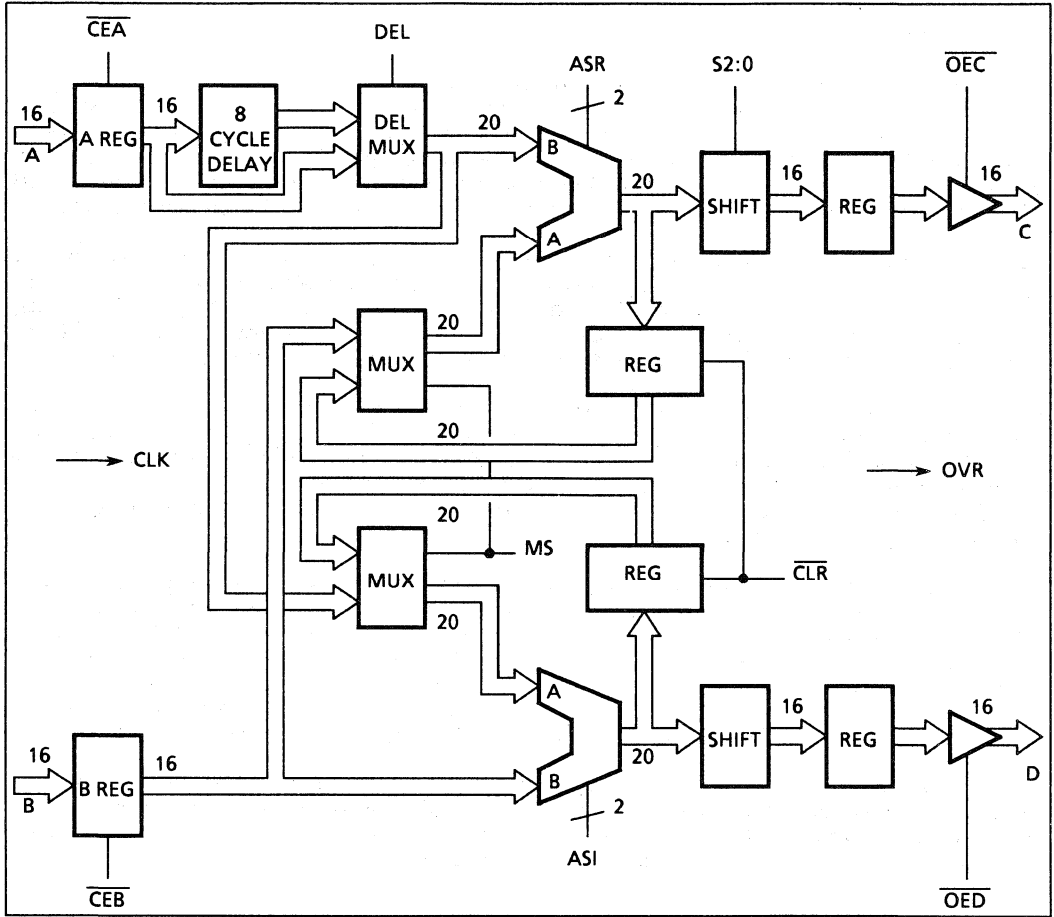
$\overline{CEA}$

DEL

ASR

S2:0

$\overline{OEC}$

16

A

A REG

16

8 CYCLE DELAY

DEL MUX

20

B

A

2

20

SHIFT

16

REG

16

C

MUX

20

REG

20

CLK

OVR

20

MUX

MS

REG

$\overline{CLR}$

20

A

B

2

20

SHIFT

16

REG

16

D

16

B

B REG

16

ASI

$\overline{CEB}$

$\overline{OED}$